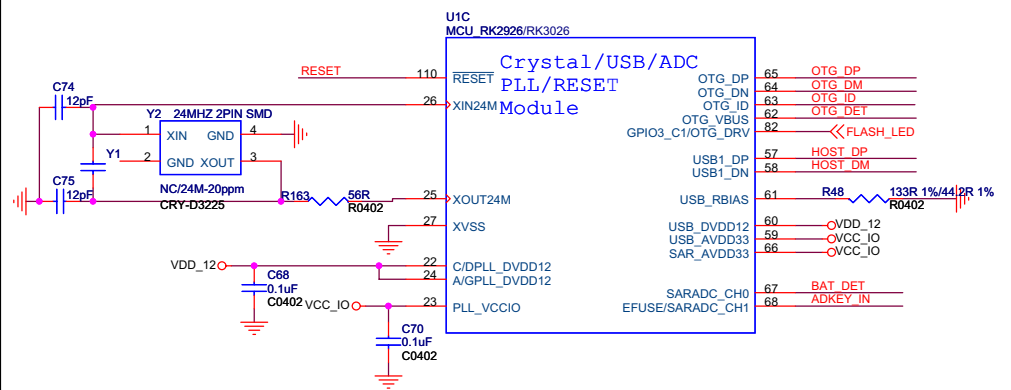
U1C
MCU_RK2926/RK3026

Crystal/USB/ADC
PLL/RESET
Module

RESET 110 $\overline{RESET}$
C74 12pF
26 XIN24M
Y2 24MHZ 2PIN SMD
1 XIN GND 4
Y1
2 GND XOUT 3
NC/24M-20ppm
CRY-D3225
C75 12pF
R163 56R R0402
25 XOUT24M
27 XVSS
VDD_12 22 C/DPLL_DVDD12
24 A/GPLL_DVDD12
C68 0.1uF C0402
VCC_IO 23 PLL_VCCIO
C70 0.1uF C0402

OTG_DP 65 OTG_DP
OTG_DN 64 OTG_DM
OTG_ID 63 OTG_ID
OTG_VBUS 62 OTG_DET
GPIO3_C1/OTG_DRV 82 FLASH_LED
USB1_DP 57 HOST_DP
USB1_DN 58 HOST_DM
USB_RBIAS 61 R48 133R 1%/442R 1% R0402
USB_DVDD12 60 VDD_12
USB_AVDD33 59 VCC_IO
SAR_AVDD33 66 VCC_IO
SARADC_CH0 67 BAT_DET
EFUSE/SARADC_CH1 68 ADKEY_IN